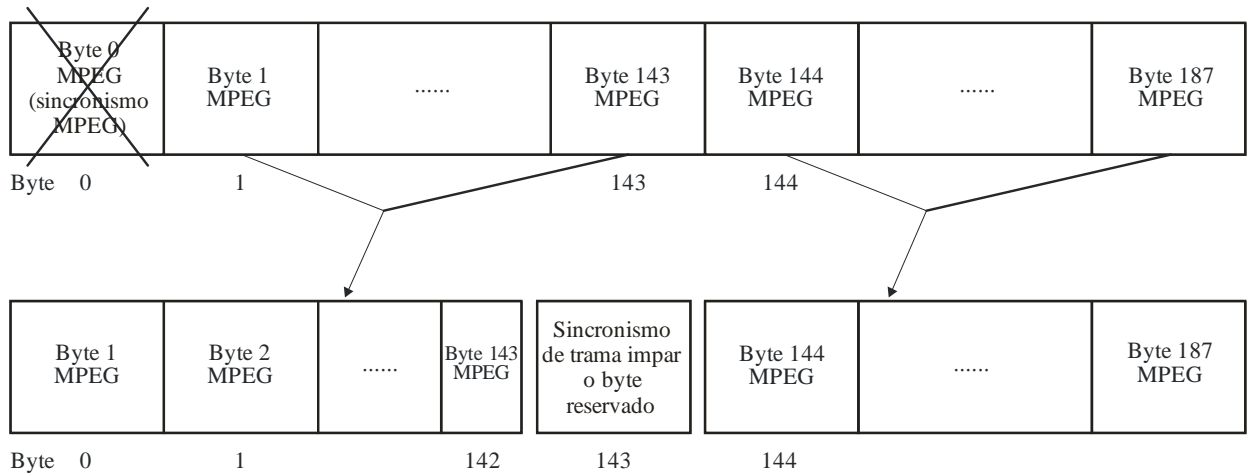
Byte 0 MPEG (sincronismo MPEG)

Byte 1 MPEG

......

Byte 143 MPEG

Byte 144 MPEG

......

Byte 187 MPEG

Byte 0 1 143 144

Byte 1 MPEG

Byte 2 MPEG

......

Byte 143 MPEG

Sincronismo de trama impar o byte reservado

Byte 144 MPEG

......

Byte 187 MPEG

Byte 0 1 142 143 144